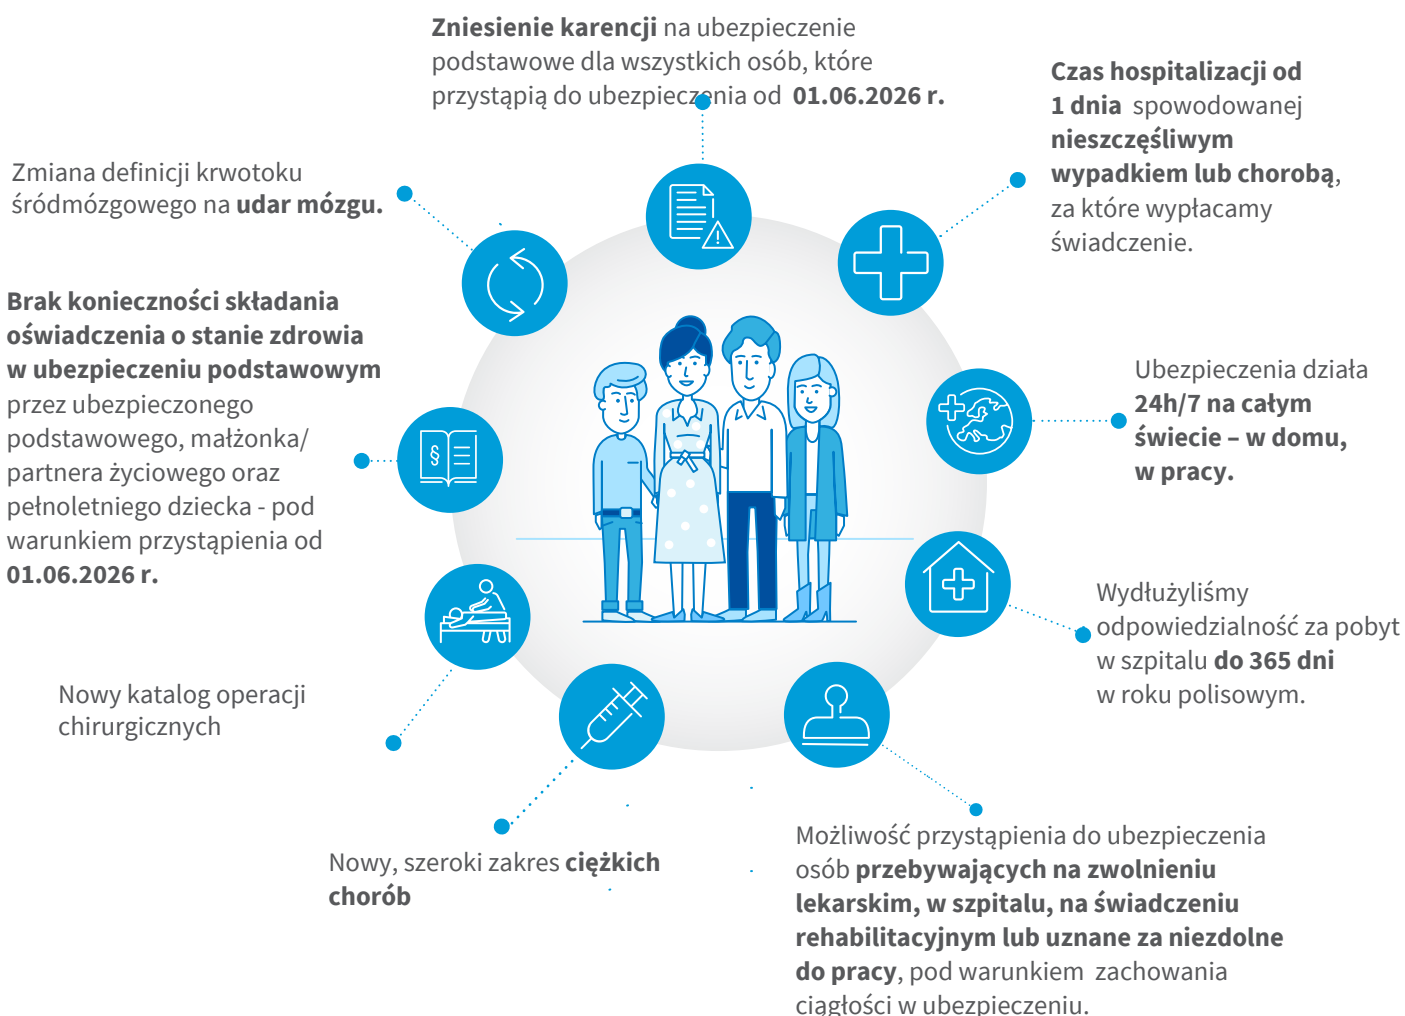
Zniesienie karencji na ubezpieczenie podstawowe dla wszystkich osób, które przystąpią do ubezpieczenia od 01.06.2026 r.

Czas hospitalizacji od 1 dnia spowodowanej nieszczęśliwym wypadkiem lub chorobą, za które wypłacamy świadczenie.

Zmiana definicji krwotoku śródmózgowego na udar mózgu.

Brak konieczności składania oświadczenia o stanie zdrowia w ubezpieczeniu podstawowym przez ubezpieczonego podstawowego, małżonka/ partnera życiowego oraz pełnoletniego dziecka - pod warunkiem przystąpienia od 01.06.2026 r.

Ubezpieczenia działa 24h/7 na całym świecie – w domu, w pracy.

Wydłużyliśmy odpowiedzialność za pobyt w szpitalu do 365 dni w roku polisowym.

Nowy katalog operacji chirurgicznych

Nowy, szeroki zakres ciężkich chorób

Możliwość przystąpienia do ubezpieczenia osób przebywających na zwolnieniu lekarskim, w szpitalu, na świadczeniu rehabilitacyjnym lub uznane za niezdolne do pracy, pod warunkiem zachowania ciągłości w ubezpieczeniu.